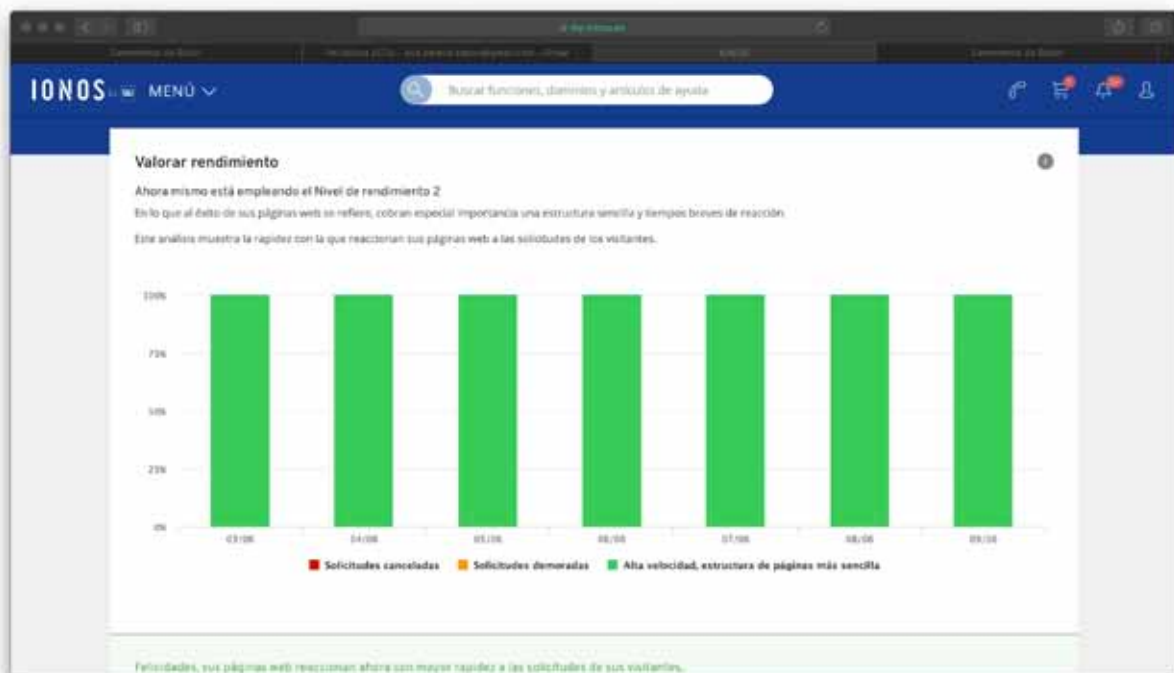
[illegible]

IONOS MENÚ

Buscar funciones, dominios y artículos de ayuda

Valorar rendimiento

Ahora mismo está empleando el Nivel de rendimiento 2

En lo que al éxito de sus páginas web se refiere, cobran especial importancia una estructura sencilla y tiempos breves de reacción.

Este análisis muestra la rapidez con la que reaccionan sus páginas web a las solicitudes de los visitantes.

100%
75%
50%
25%
0%

03/06 04/06 05/06 06/06 07/06 08/06 09/06

Solicitudes canceladas Solicitudes demoradas Alta velocidad, estructura de páginas más sencilla

Felicidades, sus páginas web reaccionan ahora con mayor rapidez a las solicitudes de sus visitantes.